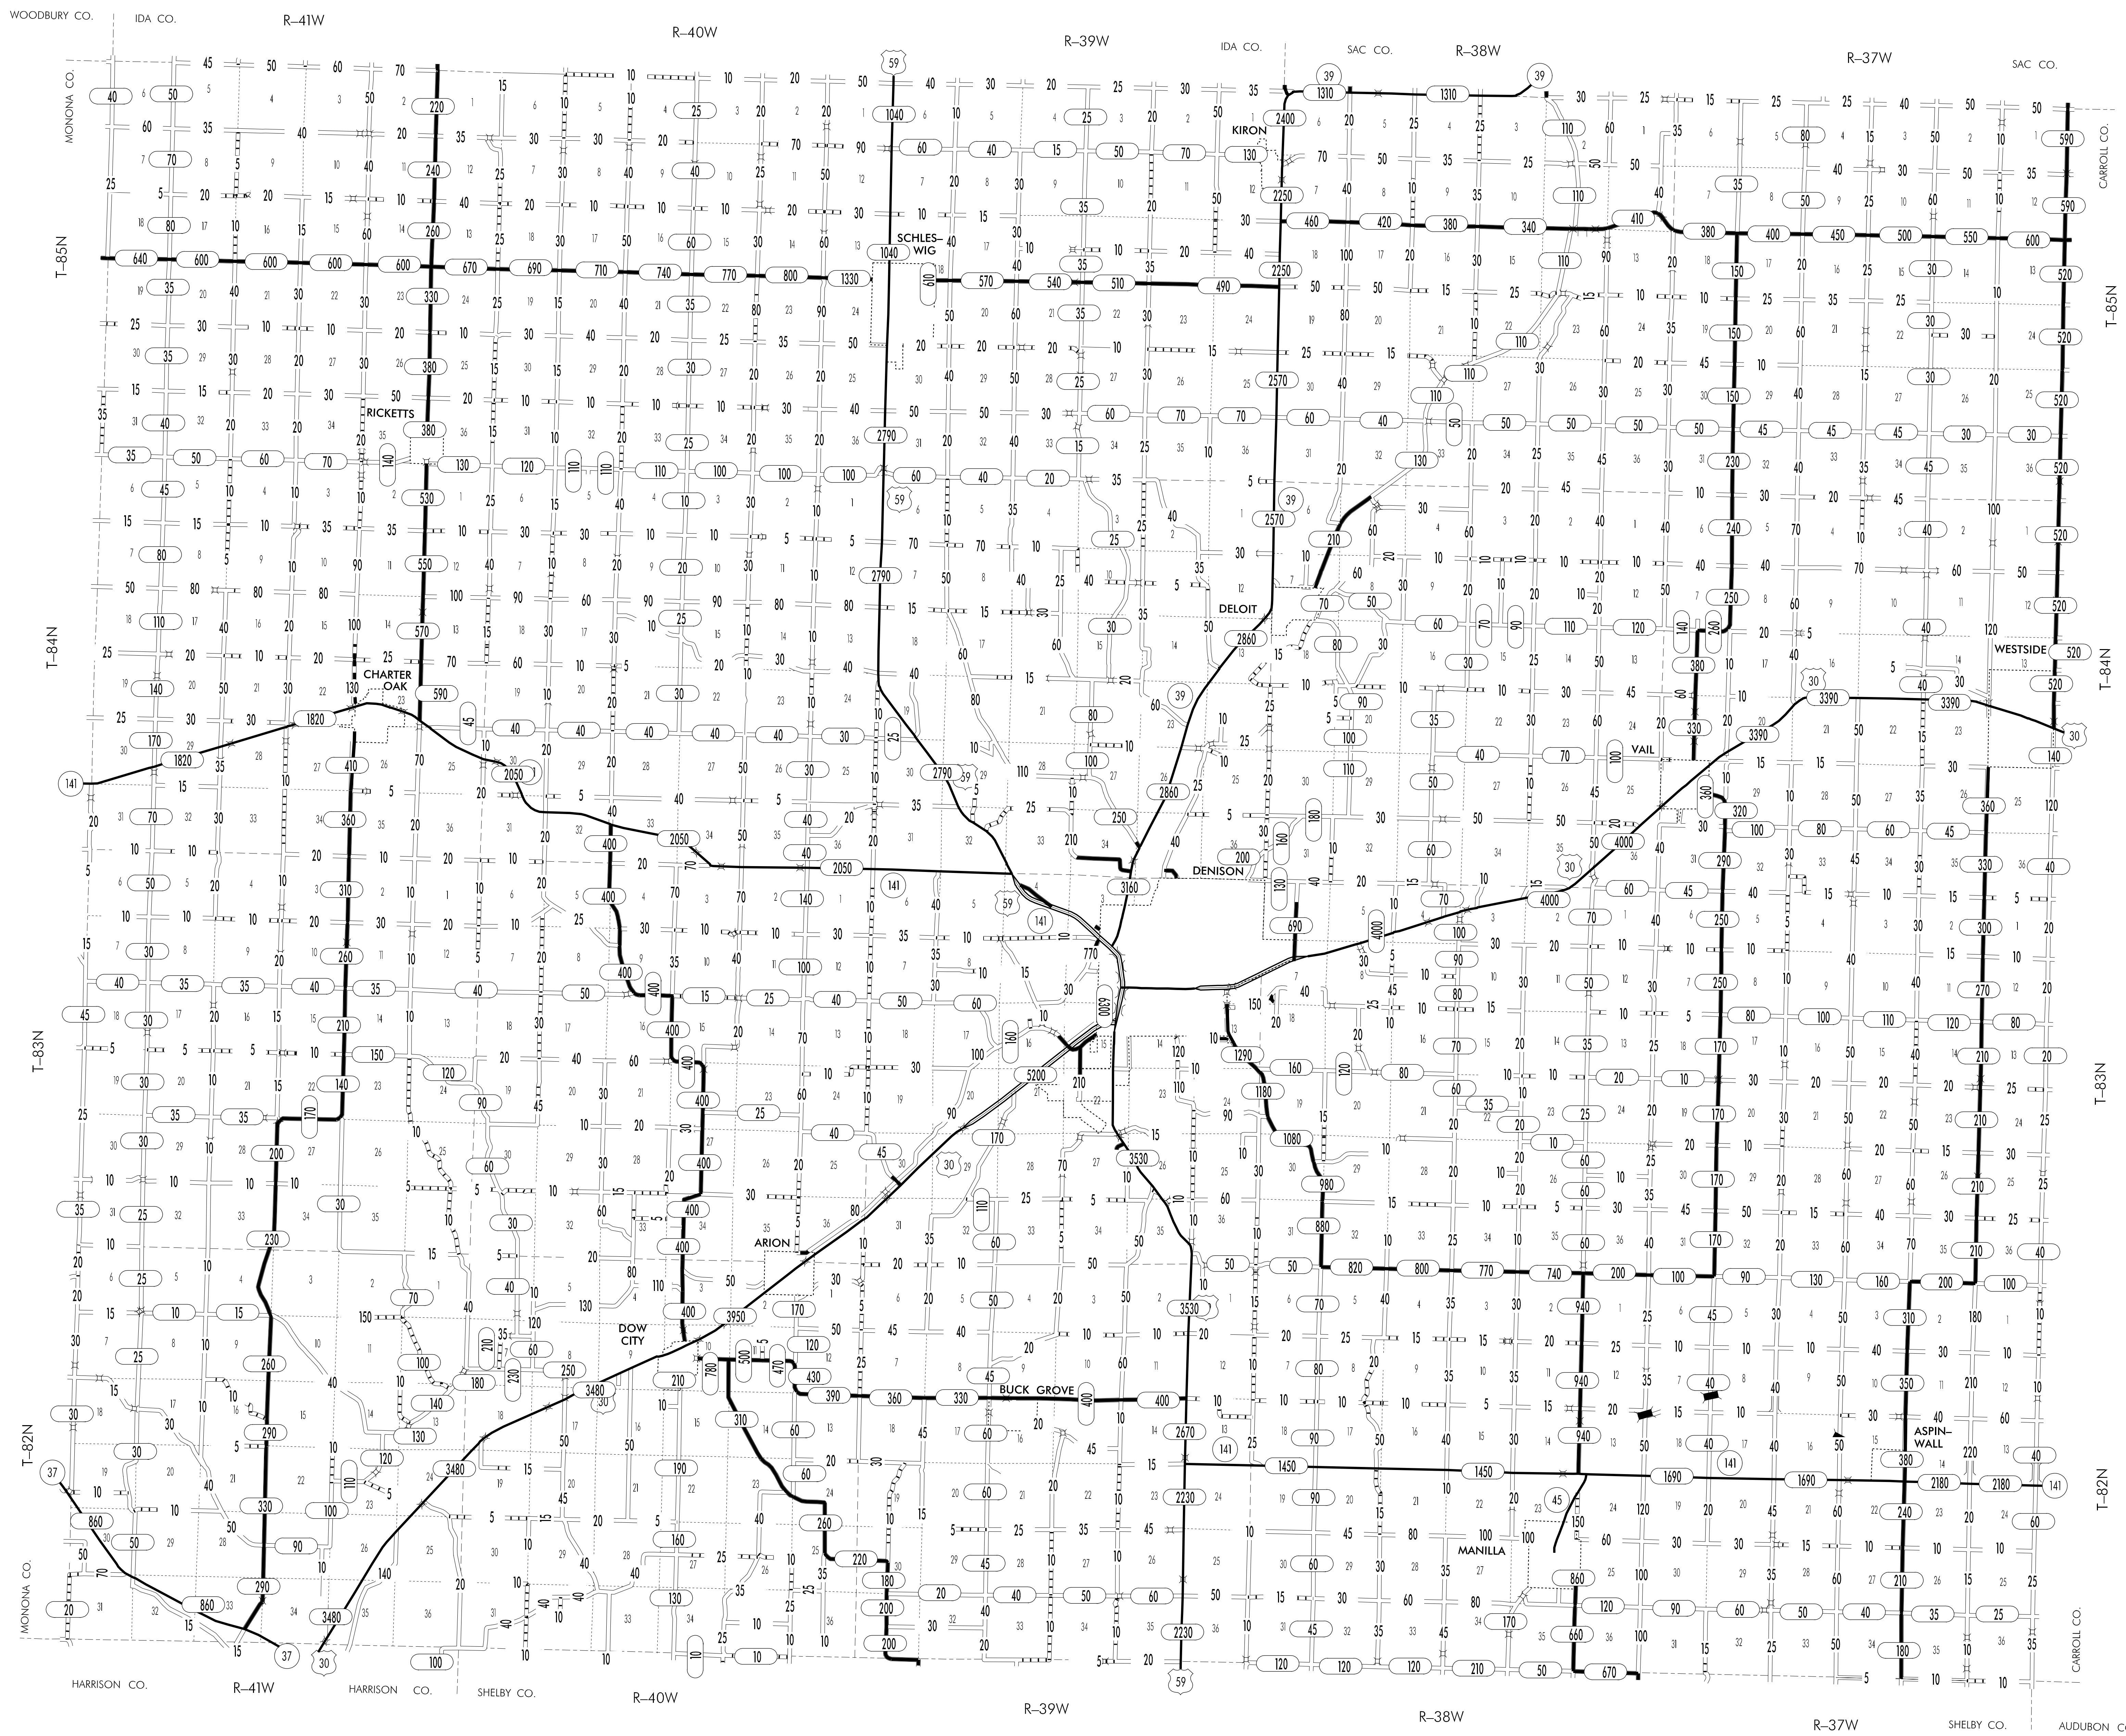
WOODBURY CO. IDA CO. R–41W R–40W R–39W IDA CO. SAC CO. R–38W R–37W SAC CO.

MONONA CO. CARROLL CO.

T–85N T–84N T–83N T–82N

SCHLESWIG KIRON RICKETTS CHARTER OAK DELOIT WESTSIDE VAIL DENISON ARION DOW CITY BUCK GROVE ASPINWALL MANILLA

59 39 30 141 37

HARRISON CO. R–41W HARRISON CO. SHELBY CO. R–40W R–39W R–38W R–37W SHELBY CO. AUDUBON C

MONONA CO. CARROLL CO.